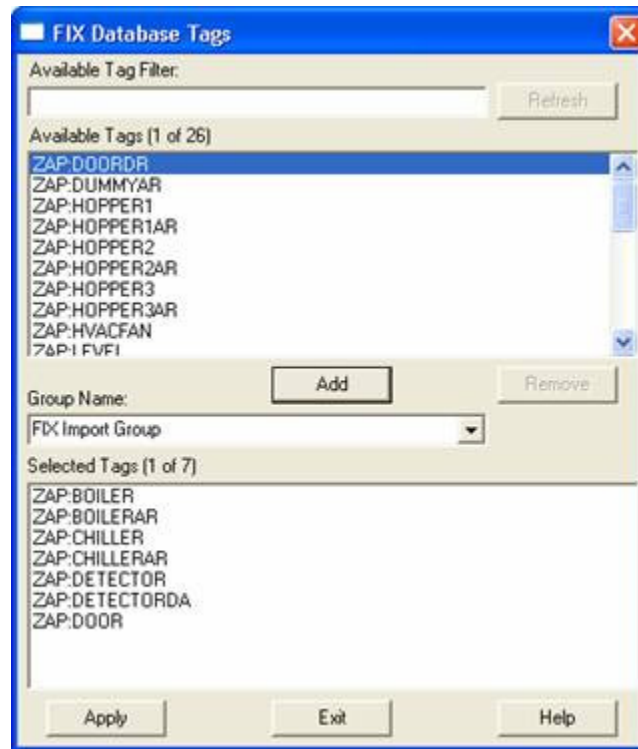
FIX Database Tags

Available Tag Filter:

Refresh

Available Tags (1 of 26)

ZAP:DOORDR
ZAP:DUMMYAR
ZAP:HOPPER1
ZAP:HOPPER1AR
ZAP:HOPPER2
ZAP:HOPPER2AR
ZAP:HOPPER3
ZAP:HOPPER3AR
ZAP:HVACFAN
ZAP:LEVEL

Add

Remove

Group Name:

FIX Import Group

Selected Tags (1 of 7)

ZAP:BOILER
ZAP:BOILERAR
ZAP:CHILLER
ZAP:CHILLERAR
ZAP:DETECTOR
ZAP:DETECTORDA
ZAP:DOOR

Apply

Exit

Help